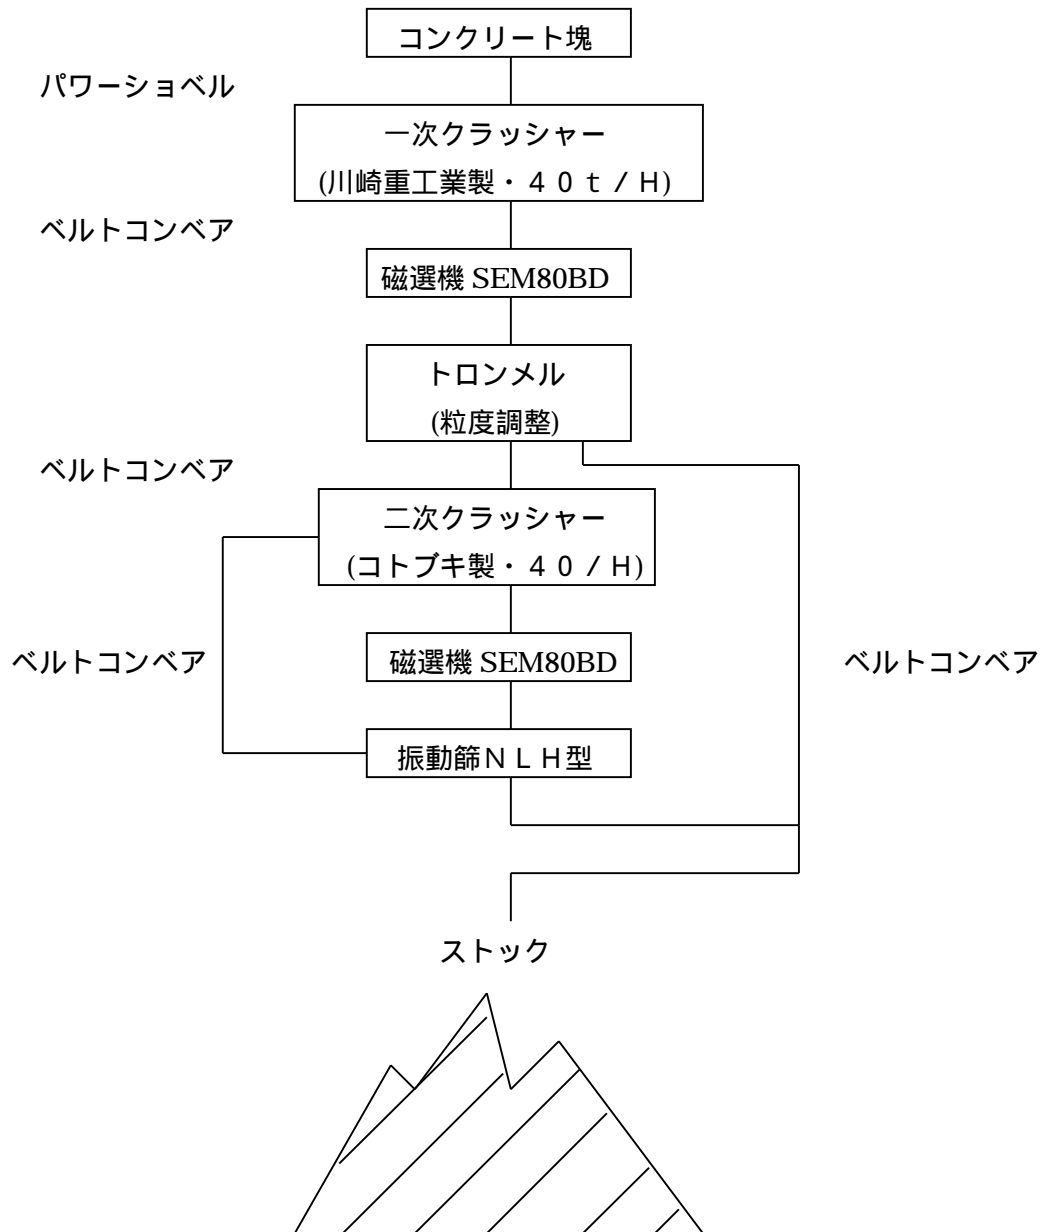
コンクリート塊

パワーショベル

一次クラッシャー
(川崎重工業製・40t/H)

ベルトコンベア

磁選機 SEM80BD

トロンメル
(粒度調整)

ベルトコンベア

二次クラッシャー
(コトブキ製・40/H)

ベルトコンベア

磁選機 SEM80BD

ベルトコンベア

振動篩NLH型

ストック